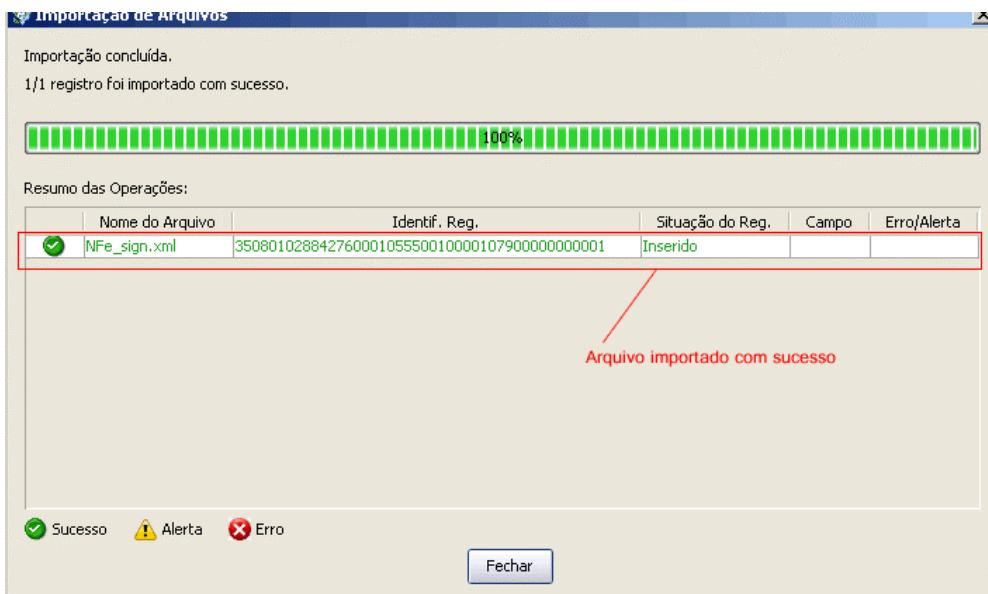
Importação de Arquivos

Importação concluída.

1/1 registro foi importado com sucesso.

100%

Resumo das Operações:

| | Nome do Arquivo | Identif. Reg. | Situação do Reg. | Campo | Erro/Alerta |
|---|---|---|---|---|---|
| | NFe_sign.xml | 35080102884276000105550010000107900000000001 | Inserido | | |

Arquivo importado com sucesso

Sucesso Alerta Erro

Fechar